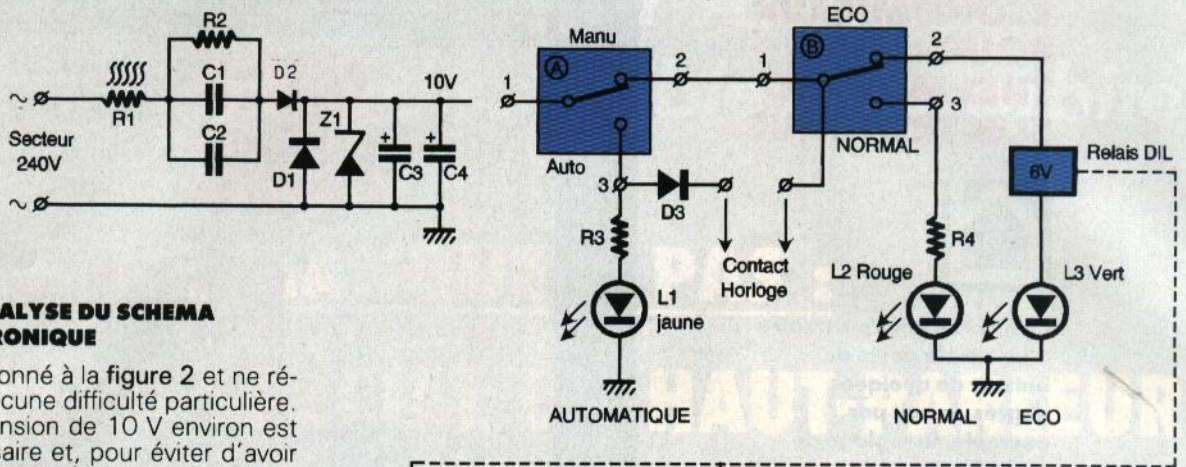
R2

R1

C1

C2

D2

10V

Z1

D1

C3

C4

Secteur 240V

ALYSE DU SCHEMA RONIQUE

onné à la figure 2 et ne ré- cune difficulté particulière. nsion de 10 V environ est aire et, pour éviter d'avoir

Manu

Ⓐ

1

2

1

ECO

Ⓑ

2

3

NORMAL

Auto

3

D3

R3

L1 jaune

Contact Horloge

AUTOMATIQUE

Relais DIL

6V

R4

L2 Rouge

L3 Vert

NORMAL

ECO